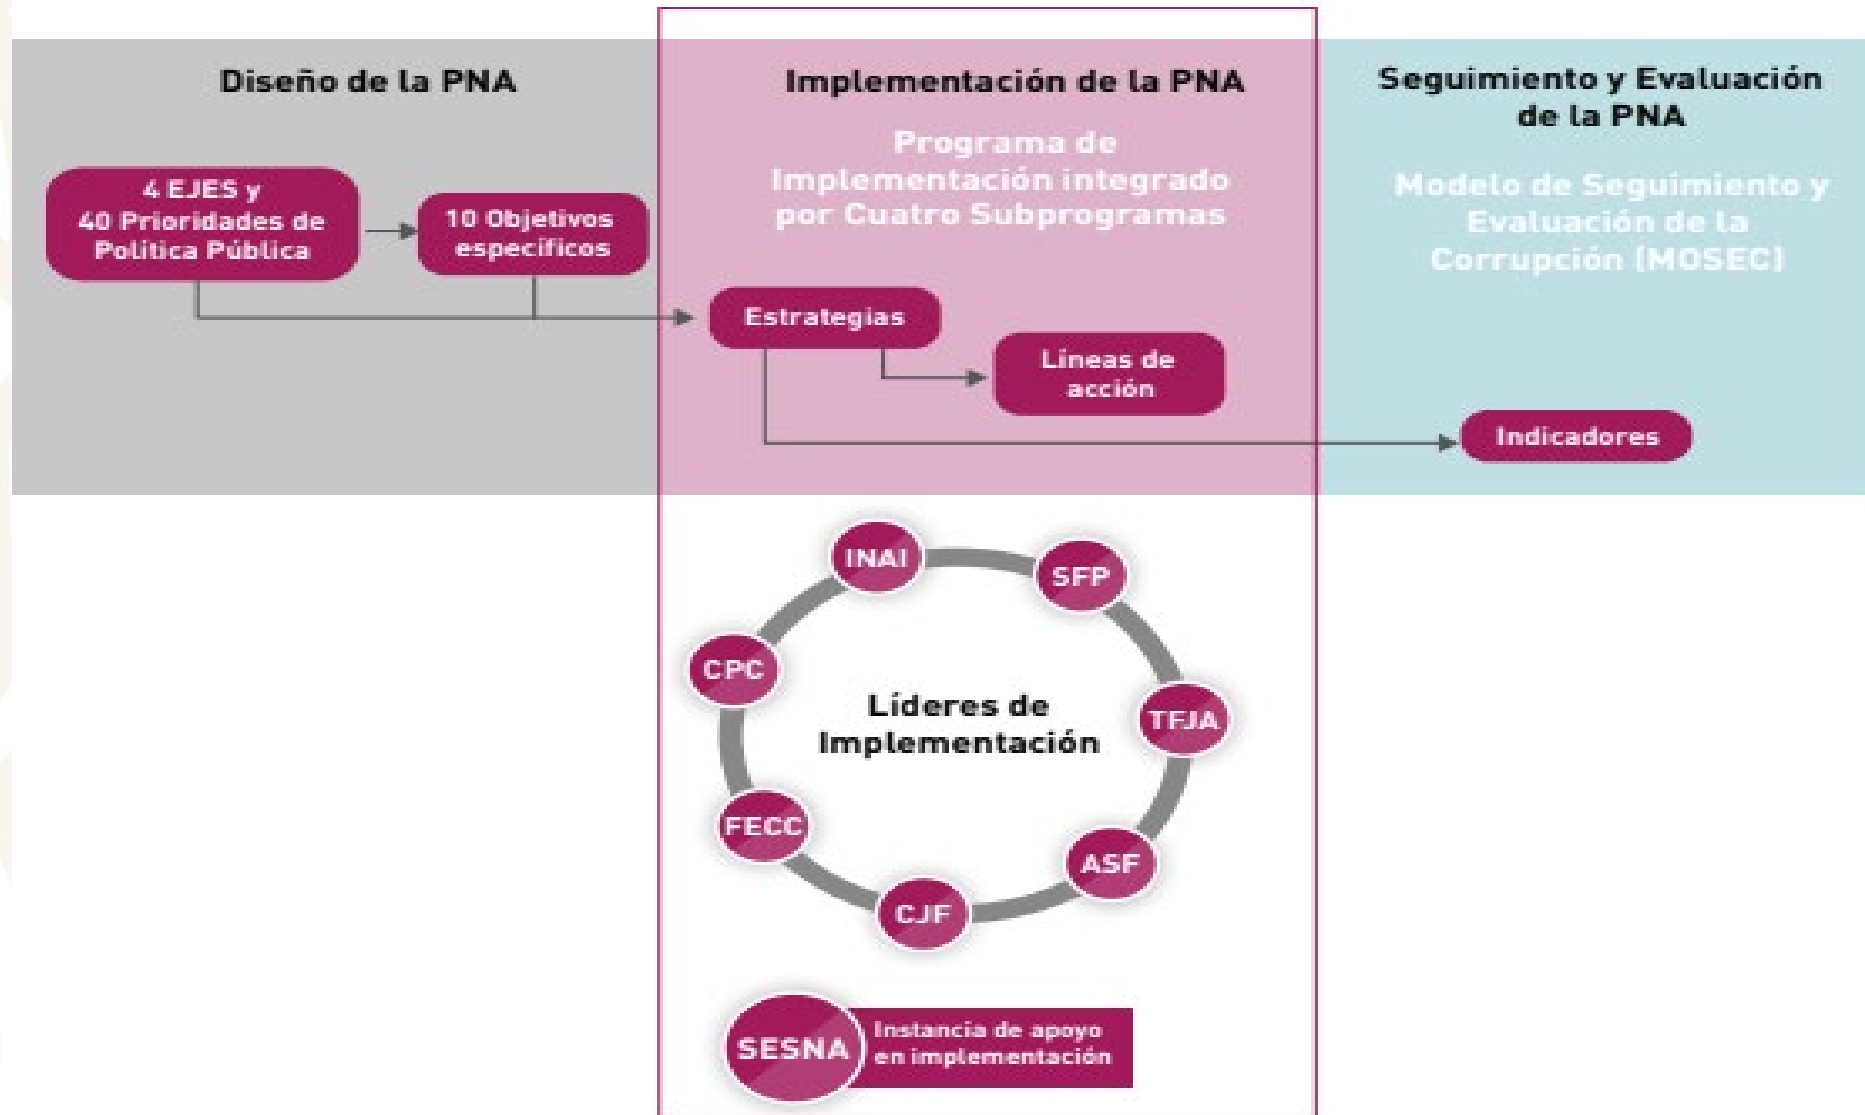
Diseño de la PNA

4 EJES y 40 Prioridades de Política Pública

10 Objetivos específicos

Implementación de la PNA

Programa de Implementación integrado por Cuatro Subprogramas

Estrategias

Líneas de acción

Seguimiento y Evaluación de la PNA

Modelo de Seguimiento y Evaluación de la Corrupción (MOSEC)

Indicadores

INAI

SFP

CPC

Líderes de Implementación

TFJA

FECC

ASF

CJF

SESNA

Instancia de apoyo en implementación